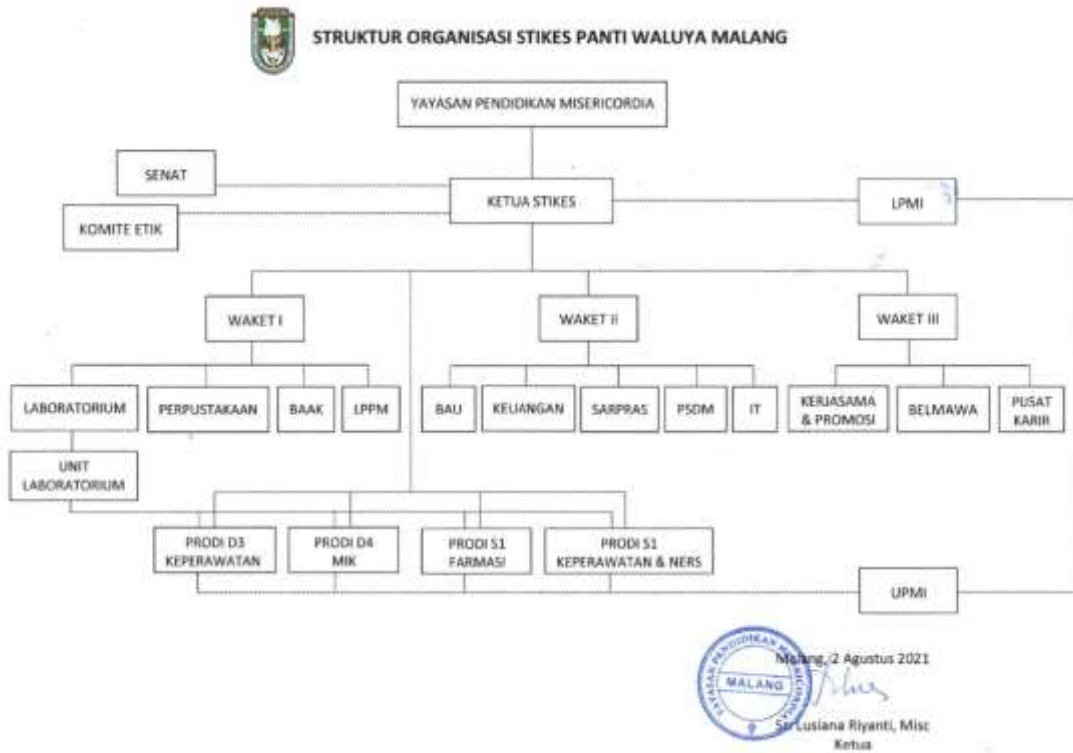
STRUKTUR ORGANISASI STIKES PANTI WALUYA MALANG

YAYASAN PENDIDIKAN MISERICORDIA

SENAT

KETUA STIKES

LPMI

KOMITE ETIK

WAKET I

WAKET II

WAKET III

LABORATORIUM

PERPUSTAKAAN

BAAK

LPPM

BAU

KEUANGAN

SARPRAS

PSDM

IT

KERJASAMA & PROMOSI

BELMAWA

PUSAT KARIR

UNIT LABORATORIUM

PRODI D3 KEPERAWATAN

PRODI D4 MIK

PRODI S1 FARMASI

PRODI S1 KEPERAWATAN & NERS

UPMI

YAYASAN PENDIDIKAN MISERICORDIA MALANG

Malang, 2 Agustus 2021

Sr. Lusiana Riyanti, Misc
Ketua